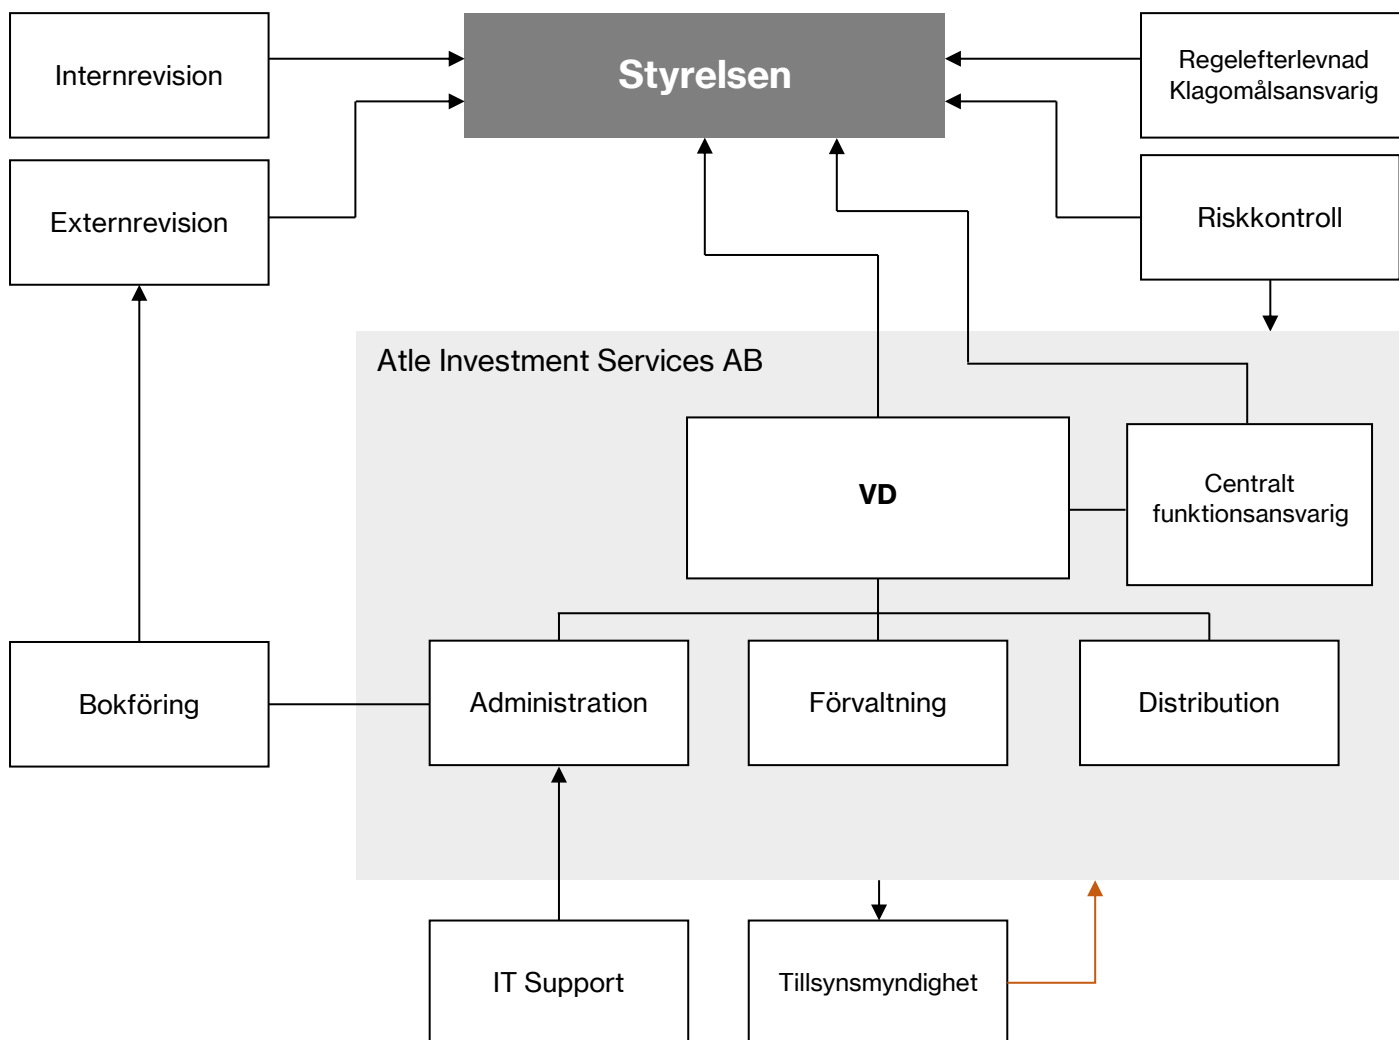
Internrevision

Styrelsen

Regelefterlevnad
Klagomålsansvarig

Externrevision

Riskkontroll

Atle Investment Services AB

VD

Centralt funktionsansvarig

Bokföring

Administration

Förvaltning

Distribution

IT Support

Tillsynsmyndighet